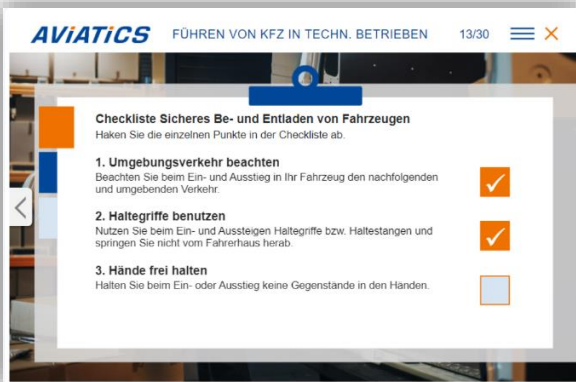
AVIATICS FÜHREN VON KFZ IN TECHN. BETRIEBEN 13/30

Checkliste Sicheres Be- und Entladen von Fahrzeugen
Haken Sie die einzelnen Punkte in der Checkliste ab.

1. Umgebungsverkehr beachten
Beachten Sie beim Ein- und Ausstieg in Ihr Fahrzeug den nachfolgenden und umgebenden Verkehr.

2. Haltegriffe benutzen
Nutzen Sie beim Ein- und Aussteigen Haltegriffe bzw. Haltestangen und springen Sie nicht vom Fahrerhaus herab.

3. Hände frei halten
Halten Sie beim Ein- oder Ausstieg keine Gegenstände in den Händen.